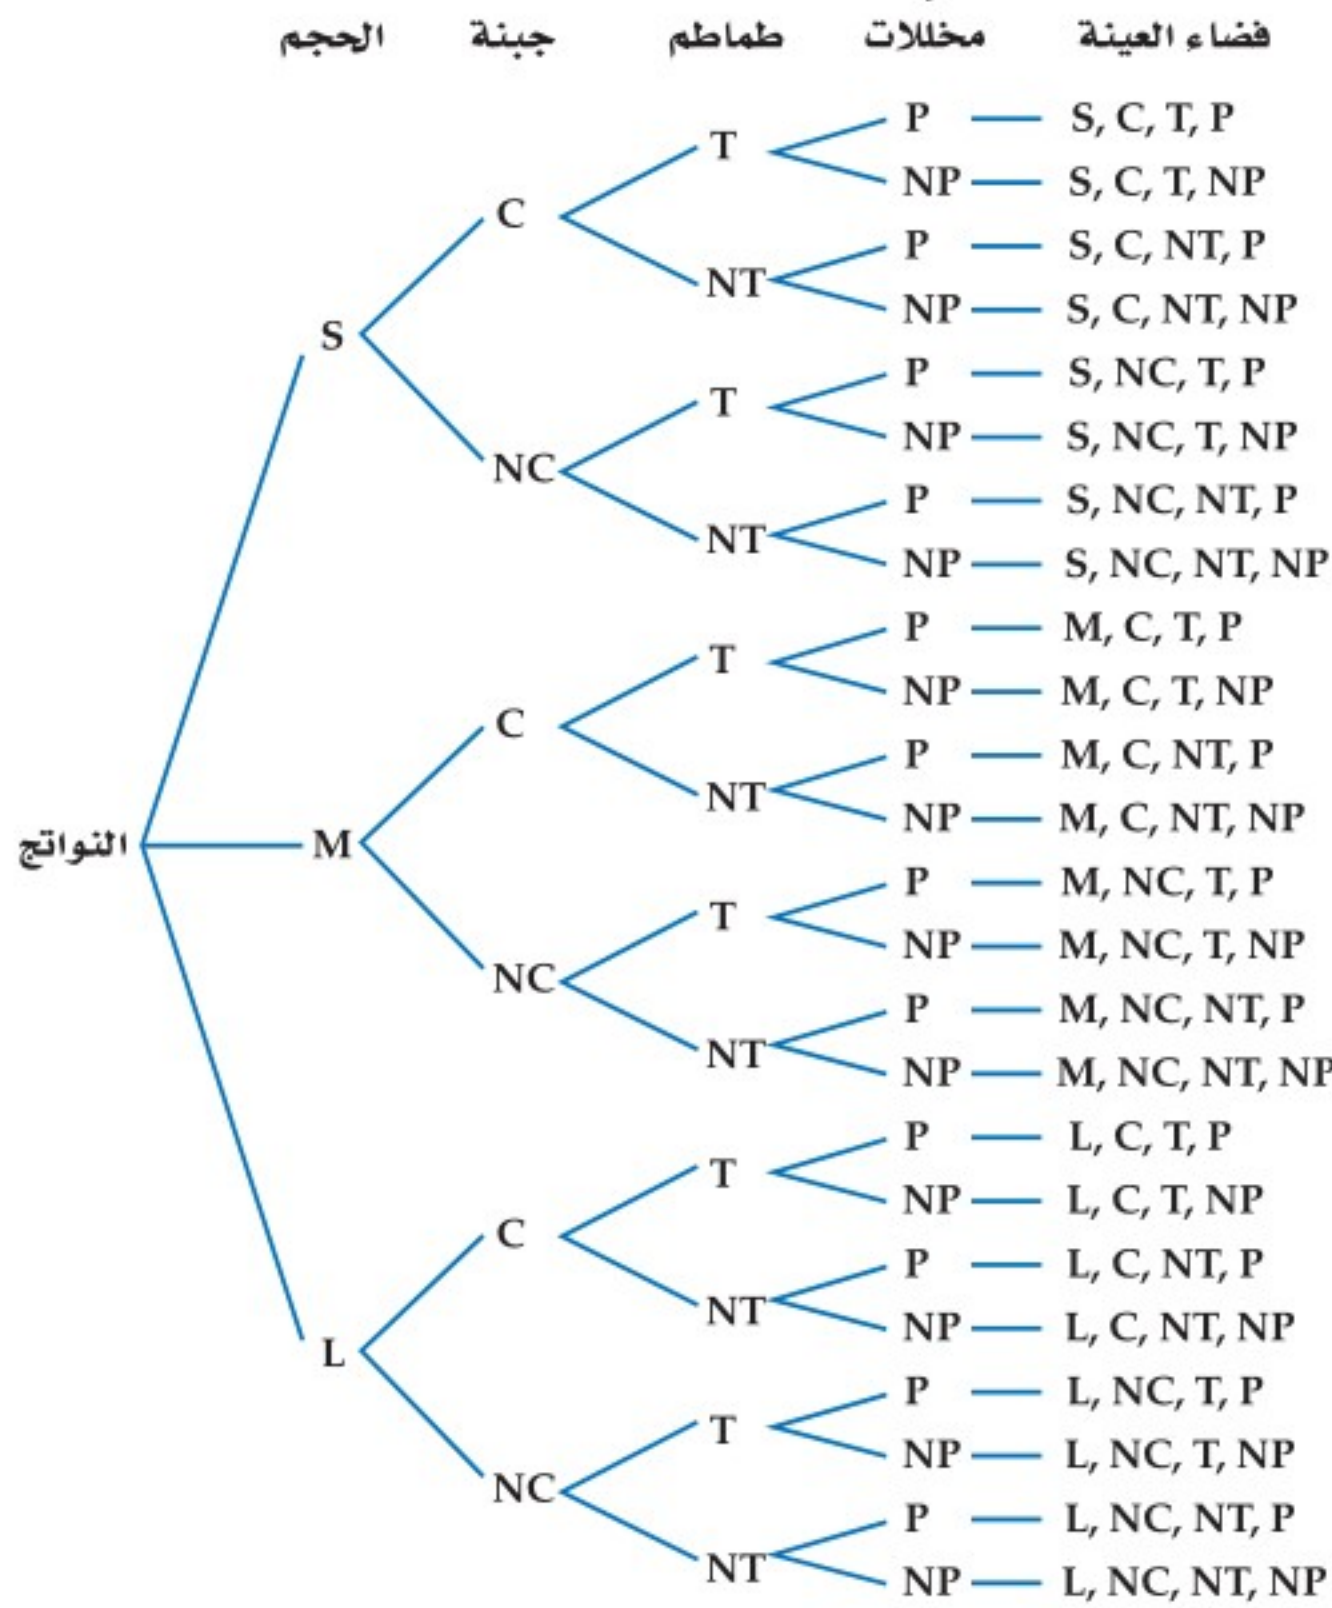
الحجم جبنة طماطم مخللات فضاء العينة

النواتج

S
C
T
P — S, C, T, P
NP — S, C, T, NP
NT
P — S, C, NT, P
NP — S, C, NT, NP
NC
T
P — S, NC, T, P
NP — S, NC, T, NP
NT
P — S, NC, NT, P
NP — S, NC, NT, NP

M
C
T
P — M, C, T, P
NP — M, C, T, NP
NT
P — M, C, NT, P
NP — M, C, NT, NP
NC
T
P — M, NC, T, P
NP — M, NC, T, NP
NT
P — M, NC, NT, P
NP — M, NC, NT, NP

L
C
T
P — L, C, T, P
NP — L, C, T, NP
NT
P — L, C, NT, P
NP — L, C, NT, NP
NC
T
P — L, NC, T, P
NP — L, NC, T, NP
NT
P — L, NC, NT, P
NP — L, NC, NT, NP